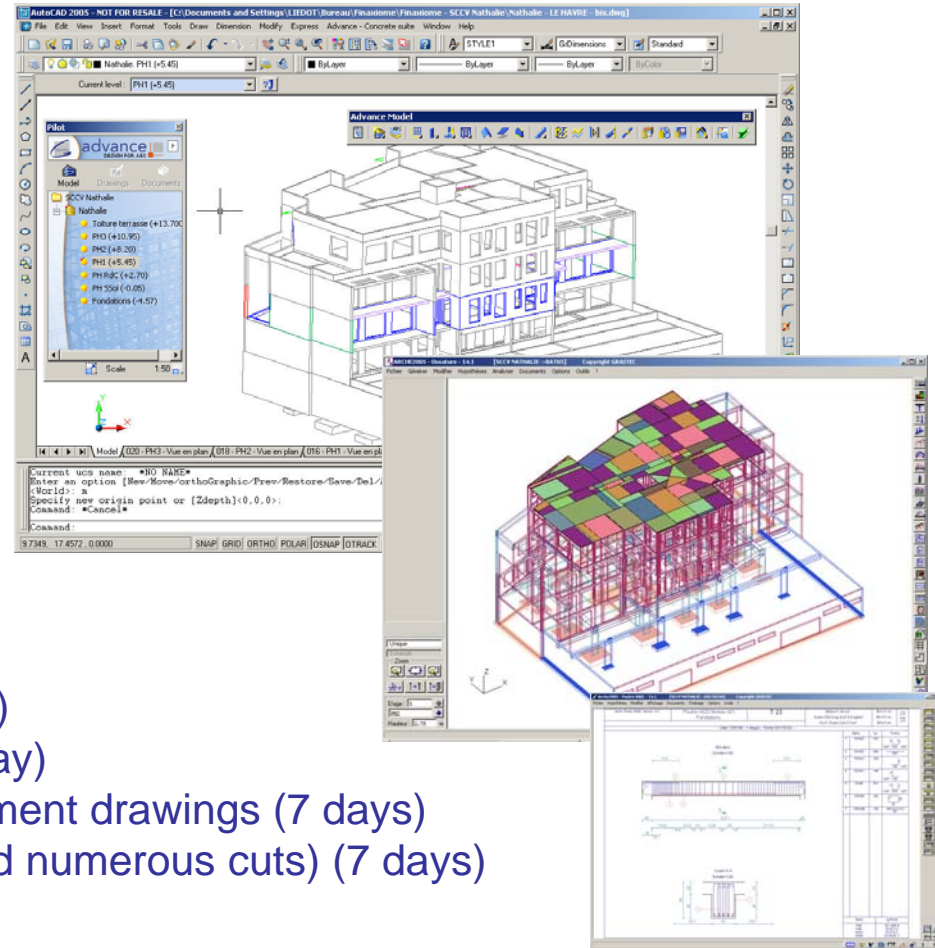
AutoCAD 2005 - NOT FOR RESALE - [C:\Documents and Settings\LIEDOT\Bureau\Finasiome\Finasiome - SCCV Nathalie\Nathalie - LE HAVRE - bis.dwg]
File Edit View Insert Format Tools Draw Dimension Modify Express Advance - Concrete suite Window Help
STYLE1 GrDimensions Standard
Nathalie. PH1 (+5.45) ByLayer ByLayer ByLayer ByColor
Current level : PH1 (+5.45)
Pilot
advance
Model Drawings Documents
SCCV Nathalie
Nathalie
Toiture terrasse (+13.70
PH3 (+10.95)
PH2 (+8.20)
PH1 (+5.45)
PH RdC (+2.70)
PH SSol (-0.05)
Fondations (-4.57)
Scale 1:50
Advance Model
Model 020 - PH3 - Vue en plan 018 - PH2 - Vue en plan 016 - PH1 - Vue en pla
Current ucs name: *NO NAME*
Enter an option [New/Move/orthoGraphic/Prev/Restore/Save/Del/
<World>: m
Specify new origin point or [Zdepth]<0,0,0>:
Command: *Cancel*
Command:
9.7349, 17.4572 , 0.0000 SNAP GRID ORTHO POLAR OSNAP OTRACK
ARCHE2005 [SCCV NATHALIE - BATIO] Copyright GRAITEC
Fichier Générer Modifier Hypothèses Analyser Documents Options Outils ?
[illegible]
)
ay)
ment drawings (7 days)
d numerous cuts) (7 days)